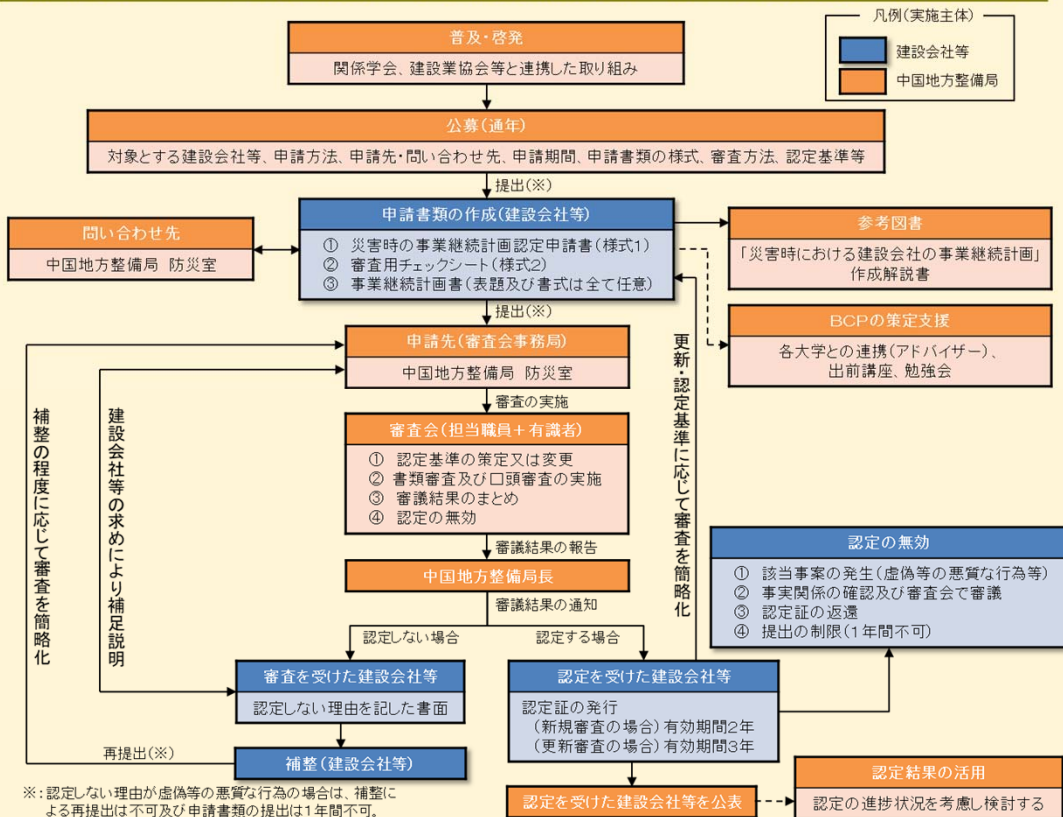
凡例（実施主体）
建設会社等
中国地方整備局

普及・啓発
関係学会、建設業協会等と連携した取り組み

公募（通年）
対象とする建設会社等、申請方法、申請先・問い合わせ先、申請期間、申請書類の様式、審査方法、認定基準等

提出（※）

申請書類の作成（建設会社等）
① 災害時の事業継続計画認定申請書（様式1）
② 審査用チェックシート（様式2）
③ 事業継続計画書（表題及び書式は全て任意）

問い合わせ先
中国地方整備局 防災室

参考図書
「災害時における建設会社の事業継続計画」作成解説書

BCPの策定支援
各大学との連携（アドバイザー）、出前講座、勉強会

提出（※）

申請先（審査会事務局）
中国地方整備局 防災室

審査の実施

審査会（担当職員＋有識者）
① 認定基準の策定又は変更
② 書類審査及び口頭審査の実施
③ 審議結果のまとめ
④ 認定の無効

審議結果の報告

中国地方整備局長

審議結果の通知

認定しない場合
認定する場合

補整の程度に応じて審査を簡略化

建設会社等の求めにより補足説明

更新・認定基準に応じて審査を簡略化

認定の無効
① 該当事案の発生（虚偽等の悪質な行為等）
② 事実関係の確認及び審査会で審議
③ 認定証の返還
④ 提出の制限（1年間不可）

審査を受けた建設会社等
認定しない理由を記した書面

認定を受けた建設会社等
認定証の発行
（新規審査の場合）有効期間2年
（更新審査の場合）有効期間3年

再提出（※）

補整（建設会社等）

認定を受けた建設会社等を公表

認定結果の活用
認定の進捗状況を考慮し検討する

※：認定しない理由が虚偽等の悪質な行為の場合は、補整による再提出は不可及び申請書類の提出は1年間不可。